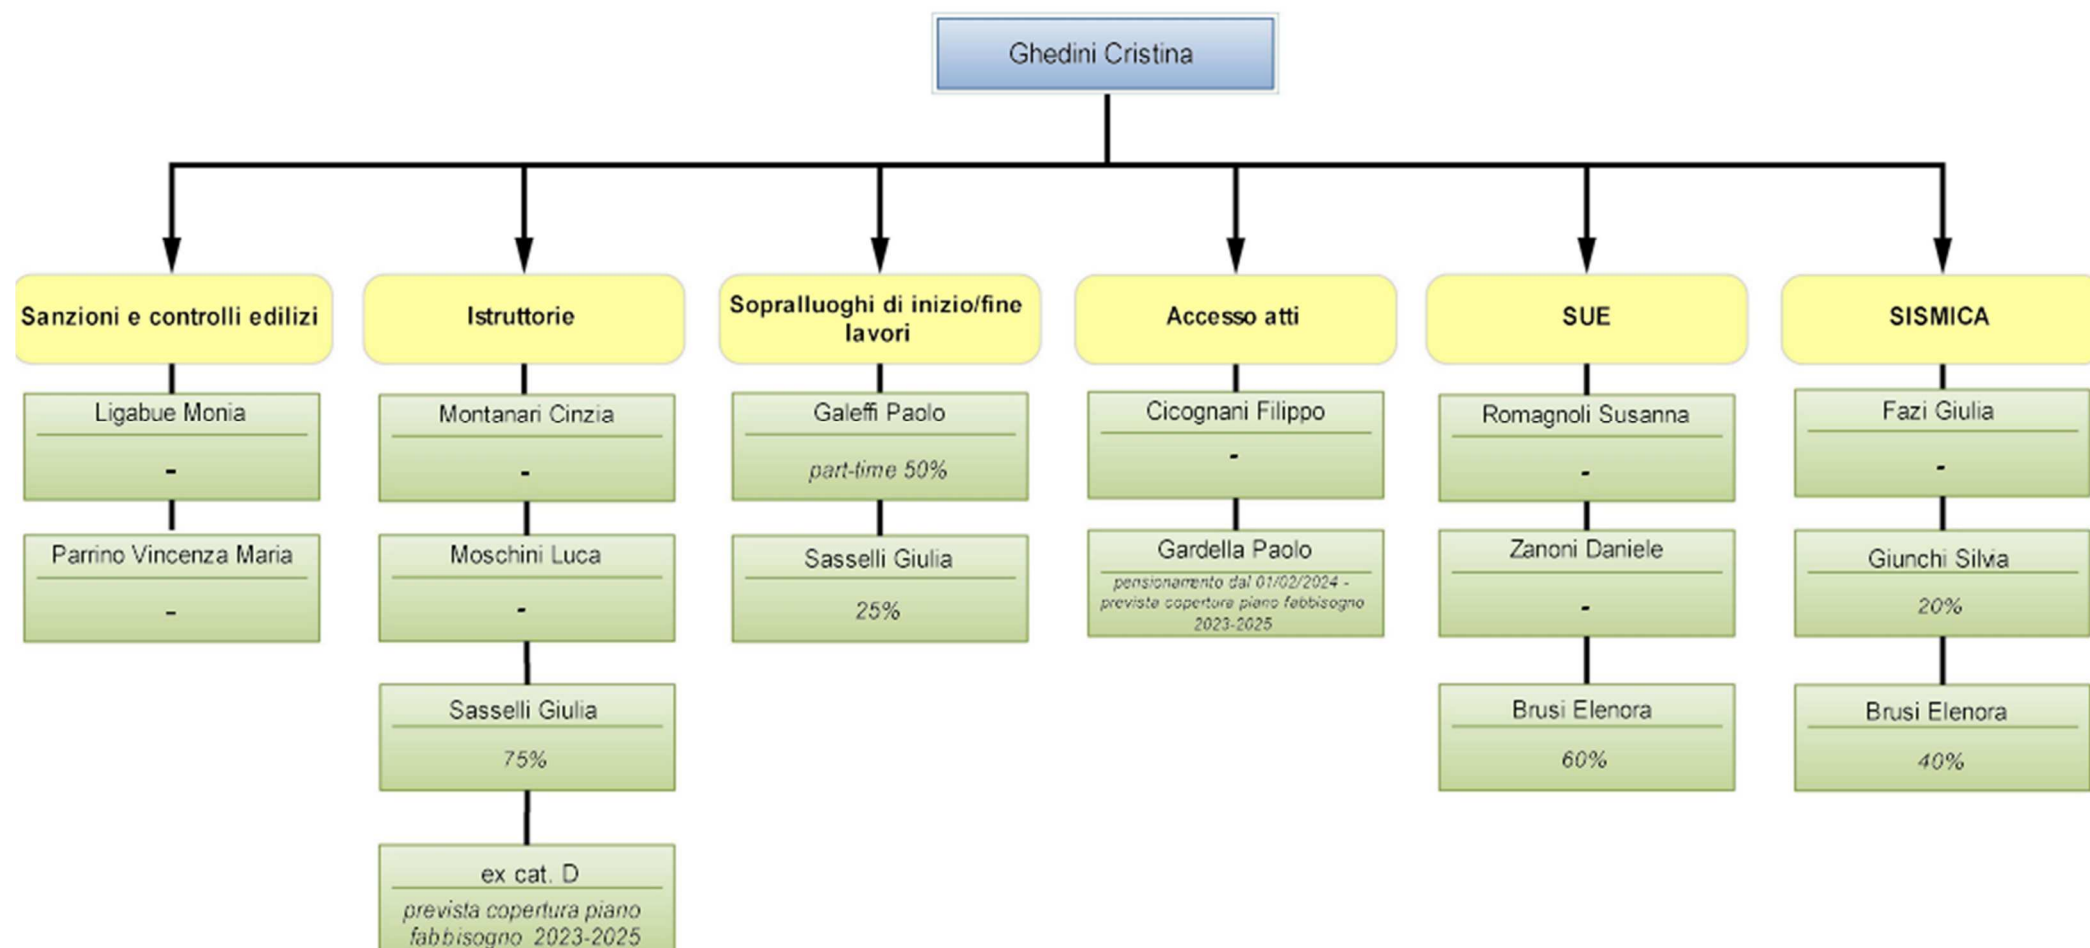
Ghedini Cristina

Sanzioni e controlli edilizi

Ligabue Monia

-

Parrino Vincenza Maria

-

Istruttorie

Montanari Cinzia

-

Moschini Luca

-

Sasselli Giulia

75%

ex cat. D

prevista copertura piano fabbisogno 2023-2025

Sopralluoghi di inizio/fine lavori

Galeffi Paolo

part-time 50%

Sasselli Giulia

25%

Accesso atti

Cicognani Filippo

-

Gardella Paolo

pensionamento dal 01/02/2024 - prevista copertura piano fabbisogno 2023-2025

SUE

Romagnoli Susanna

-

Zanoni Daniele

-

Brusi Elenora

60%

SISMICA

Fazi Giulia

-

Giunchi Silvia

20%

Brusi Elenora

40%